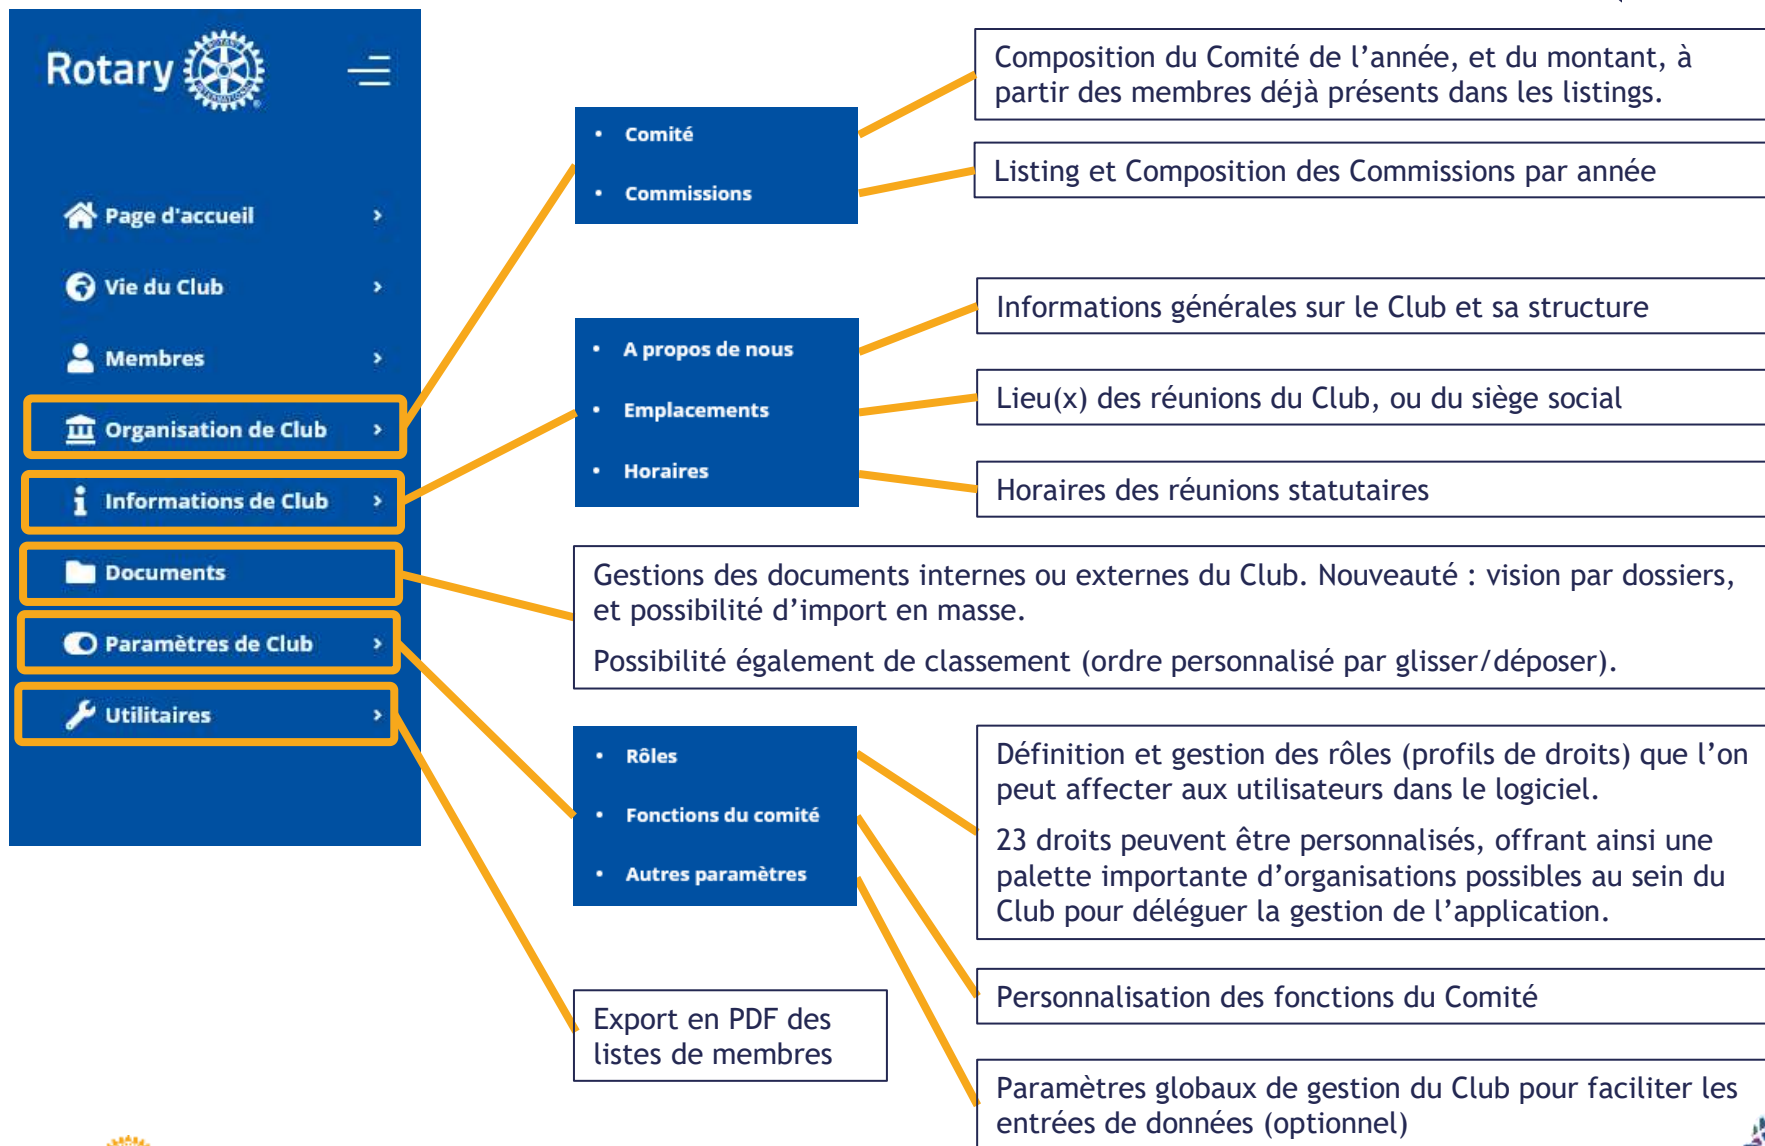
Rotary

Page d'accueil

Vie du Club

Membres

Organisation de Club

Informations de Club

Documents

Paramètres de Club

Utilitaires

• Comité
• Commissions

Composition du Comité de l'année, et du montant, à partir des membres déjà présents dans les listings.

Listing et Composition des Commissions par année

• A propos de nous
• Emplacements
• Horaires

Informations générales sur le Club et sa structure

Lieu(x) des réunions du Club, ou du siège social

Horaires des réunions statutaires

Gestions des documents internes ou externes du Club. Nouveauté : vision par dossiers, et possibilité d'import en masse.

Possibilité également de classement (ordre personnalisé par glisser/déposer).

• Rôles
• Fonctions du comité
• Autres paramètres

Définition et gestion des rôles (profils de droits) que l'on peut affecter aux utilisateurs dans le logiciel.

23 droits peuvent être personnalisés, offrant ainsi une palette importante d'organisations possibles au sein du Club pour déléguer la gestion de l'application.

Personnalisation des fonctions du Comité

Export en PDF des listes de membres

Paramètres globaux de gestion du Club pour faciliter les entrées de données (optionnel)